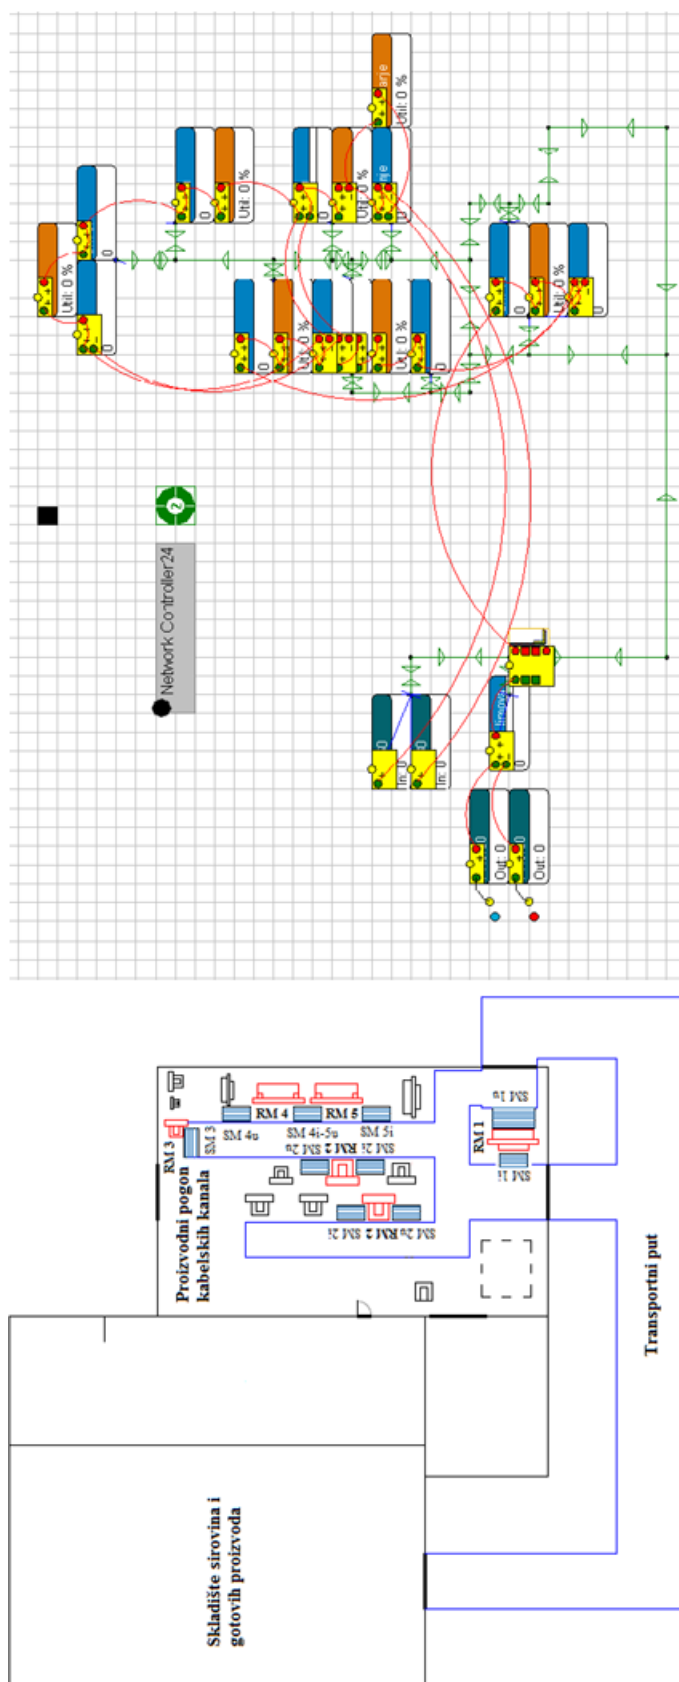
Util: 0 %

Util: 0 %

Util: 0 %

Util: 0 %

Util: 0 %

Util: 0 %

Util: 0 %

Util: 0 %

Network Controller24

In: 0

In: 0

Out: 0

Out: 0

RM 4

RM 5

SM 4u

SM 4i-5u

SM 5i

RM 3

SM 3

SM 2i

RM 2

SM 2u

SM 1u

RM 1

SM 1i

Proizvodni pogon kabelskih kanala

Transportni put

Skladište sirovina i gotovih proizvoda